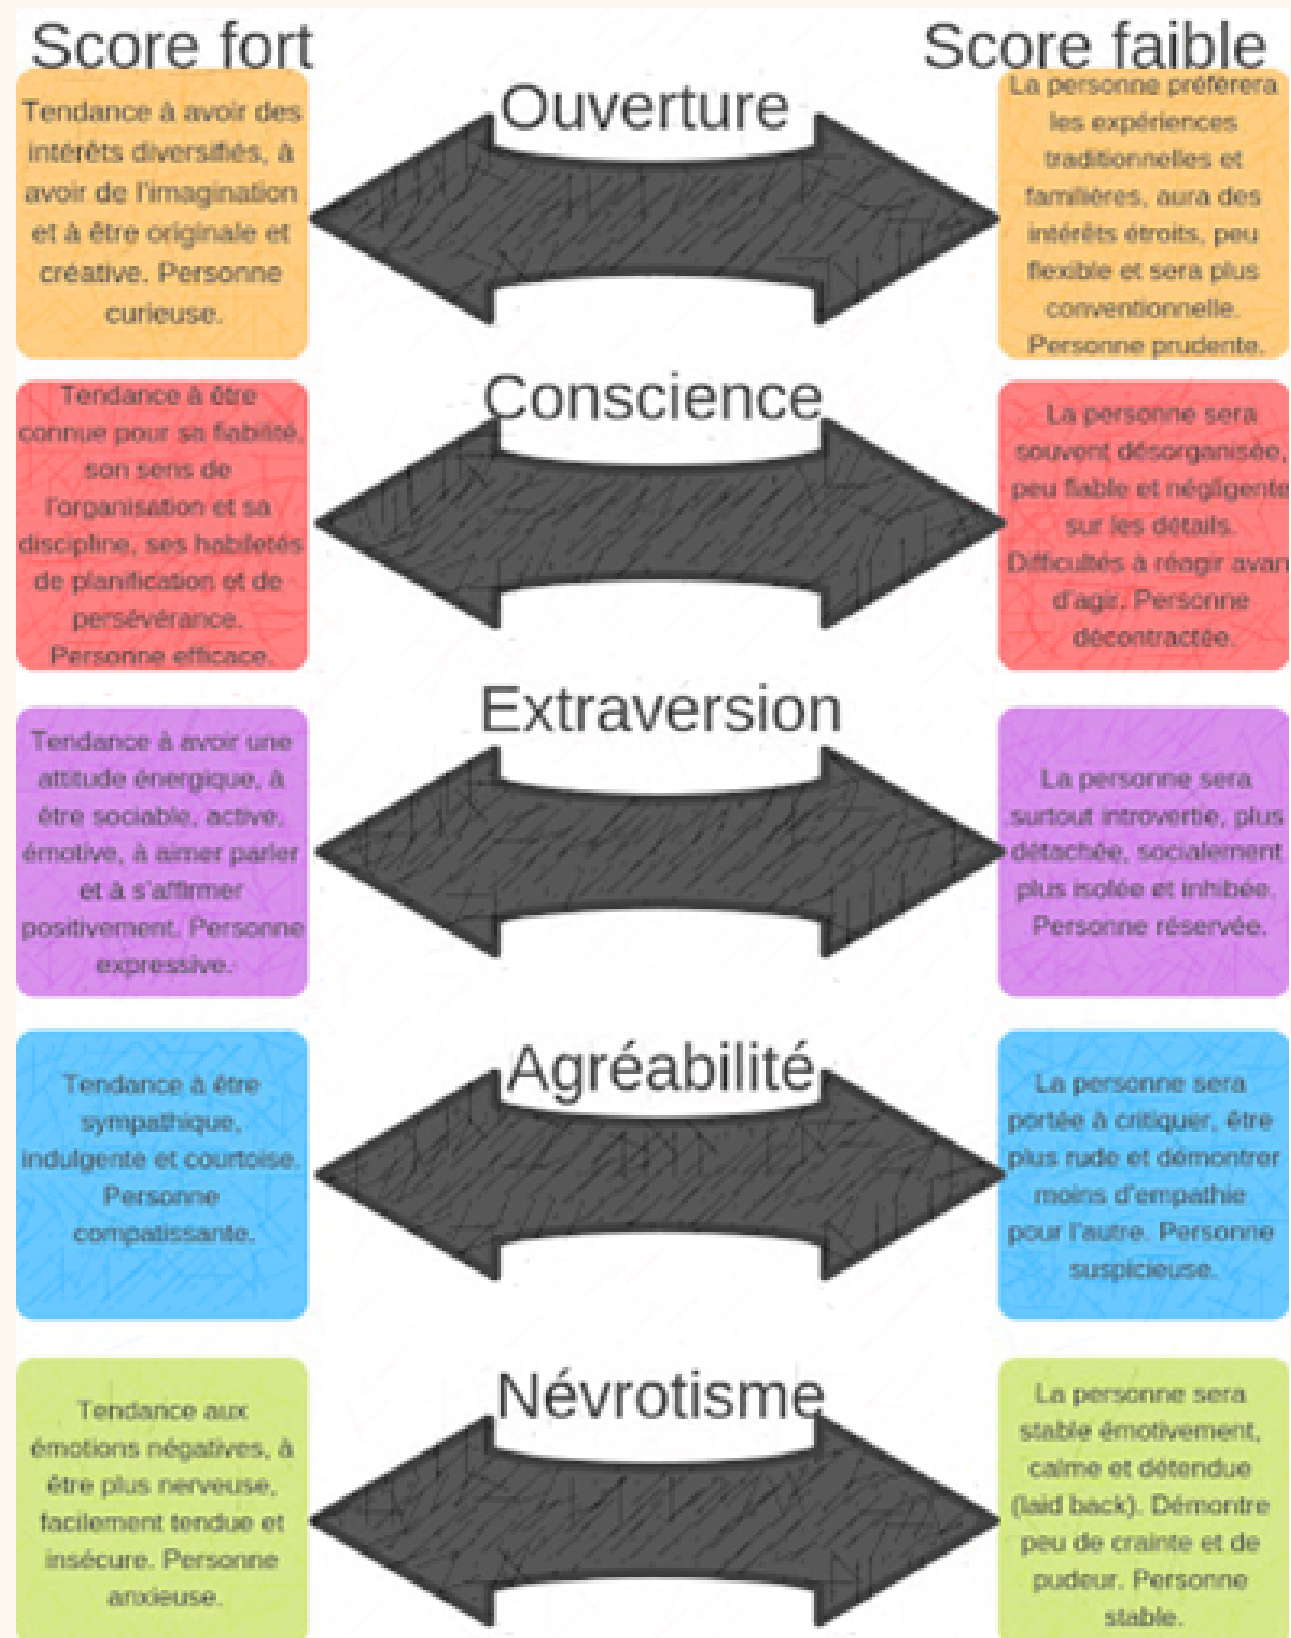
Score fort

Score faible

Ouverture

Tendance à avoir des intérêts diversifiés, à avoir de l'imagination et à être originale et créative. Personne curieuse.

La personne préférera les expériences traditionnelles et familières, aura des intérêts étroits, peu flexible et sera plus conventionnelle. Personne prudente.

Conscience

Tendance à être connue pour sa fiabilité, son sens de l'organisation et sa discipline, ses habiletés de planification et de persévérance. Personne efficace.

La personne sera souvent désorganisée, peu fiable et négligente sur les détails. Difficultés à réagir avan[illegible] d'agir. Personne décontractée.

Extraversion

Tendance à avoir une attitude énergique, à être sociable, active, émotive, à aimer parler et à s'affirmer positivement. Personne expressive.

La personne sera surtout introvertie, plus détachée, socialement plus isolée et inhibée. Personne réservée.

Agréabilité

Tendance à être sympathique, indulgente et courtoise. Personne compatissante.

La personne sera portée à critiquer, être plus rude et démontrer moins d'empathie pour l'autre. Personne suspicieuse.

Névrotisme

Tendance aux émotions négatives, à être plus nerveuse, facilement tendue et insécure. Personne anxieuse.

La personne sera stable émotivement, calme et détendue (laid back). Démontre peu de crainte et de pudeur. Personne stable.